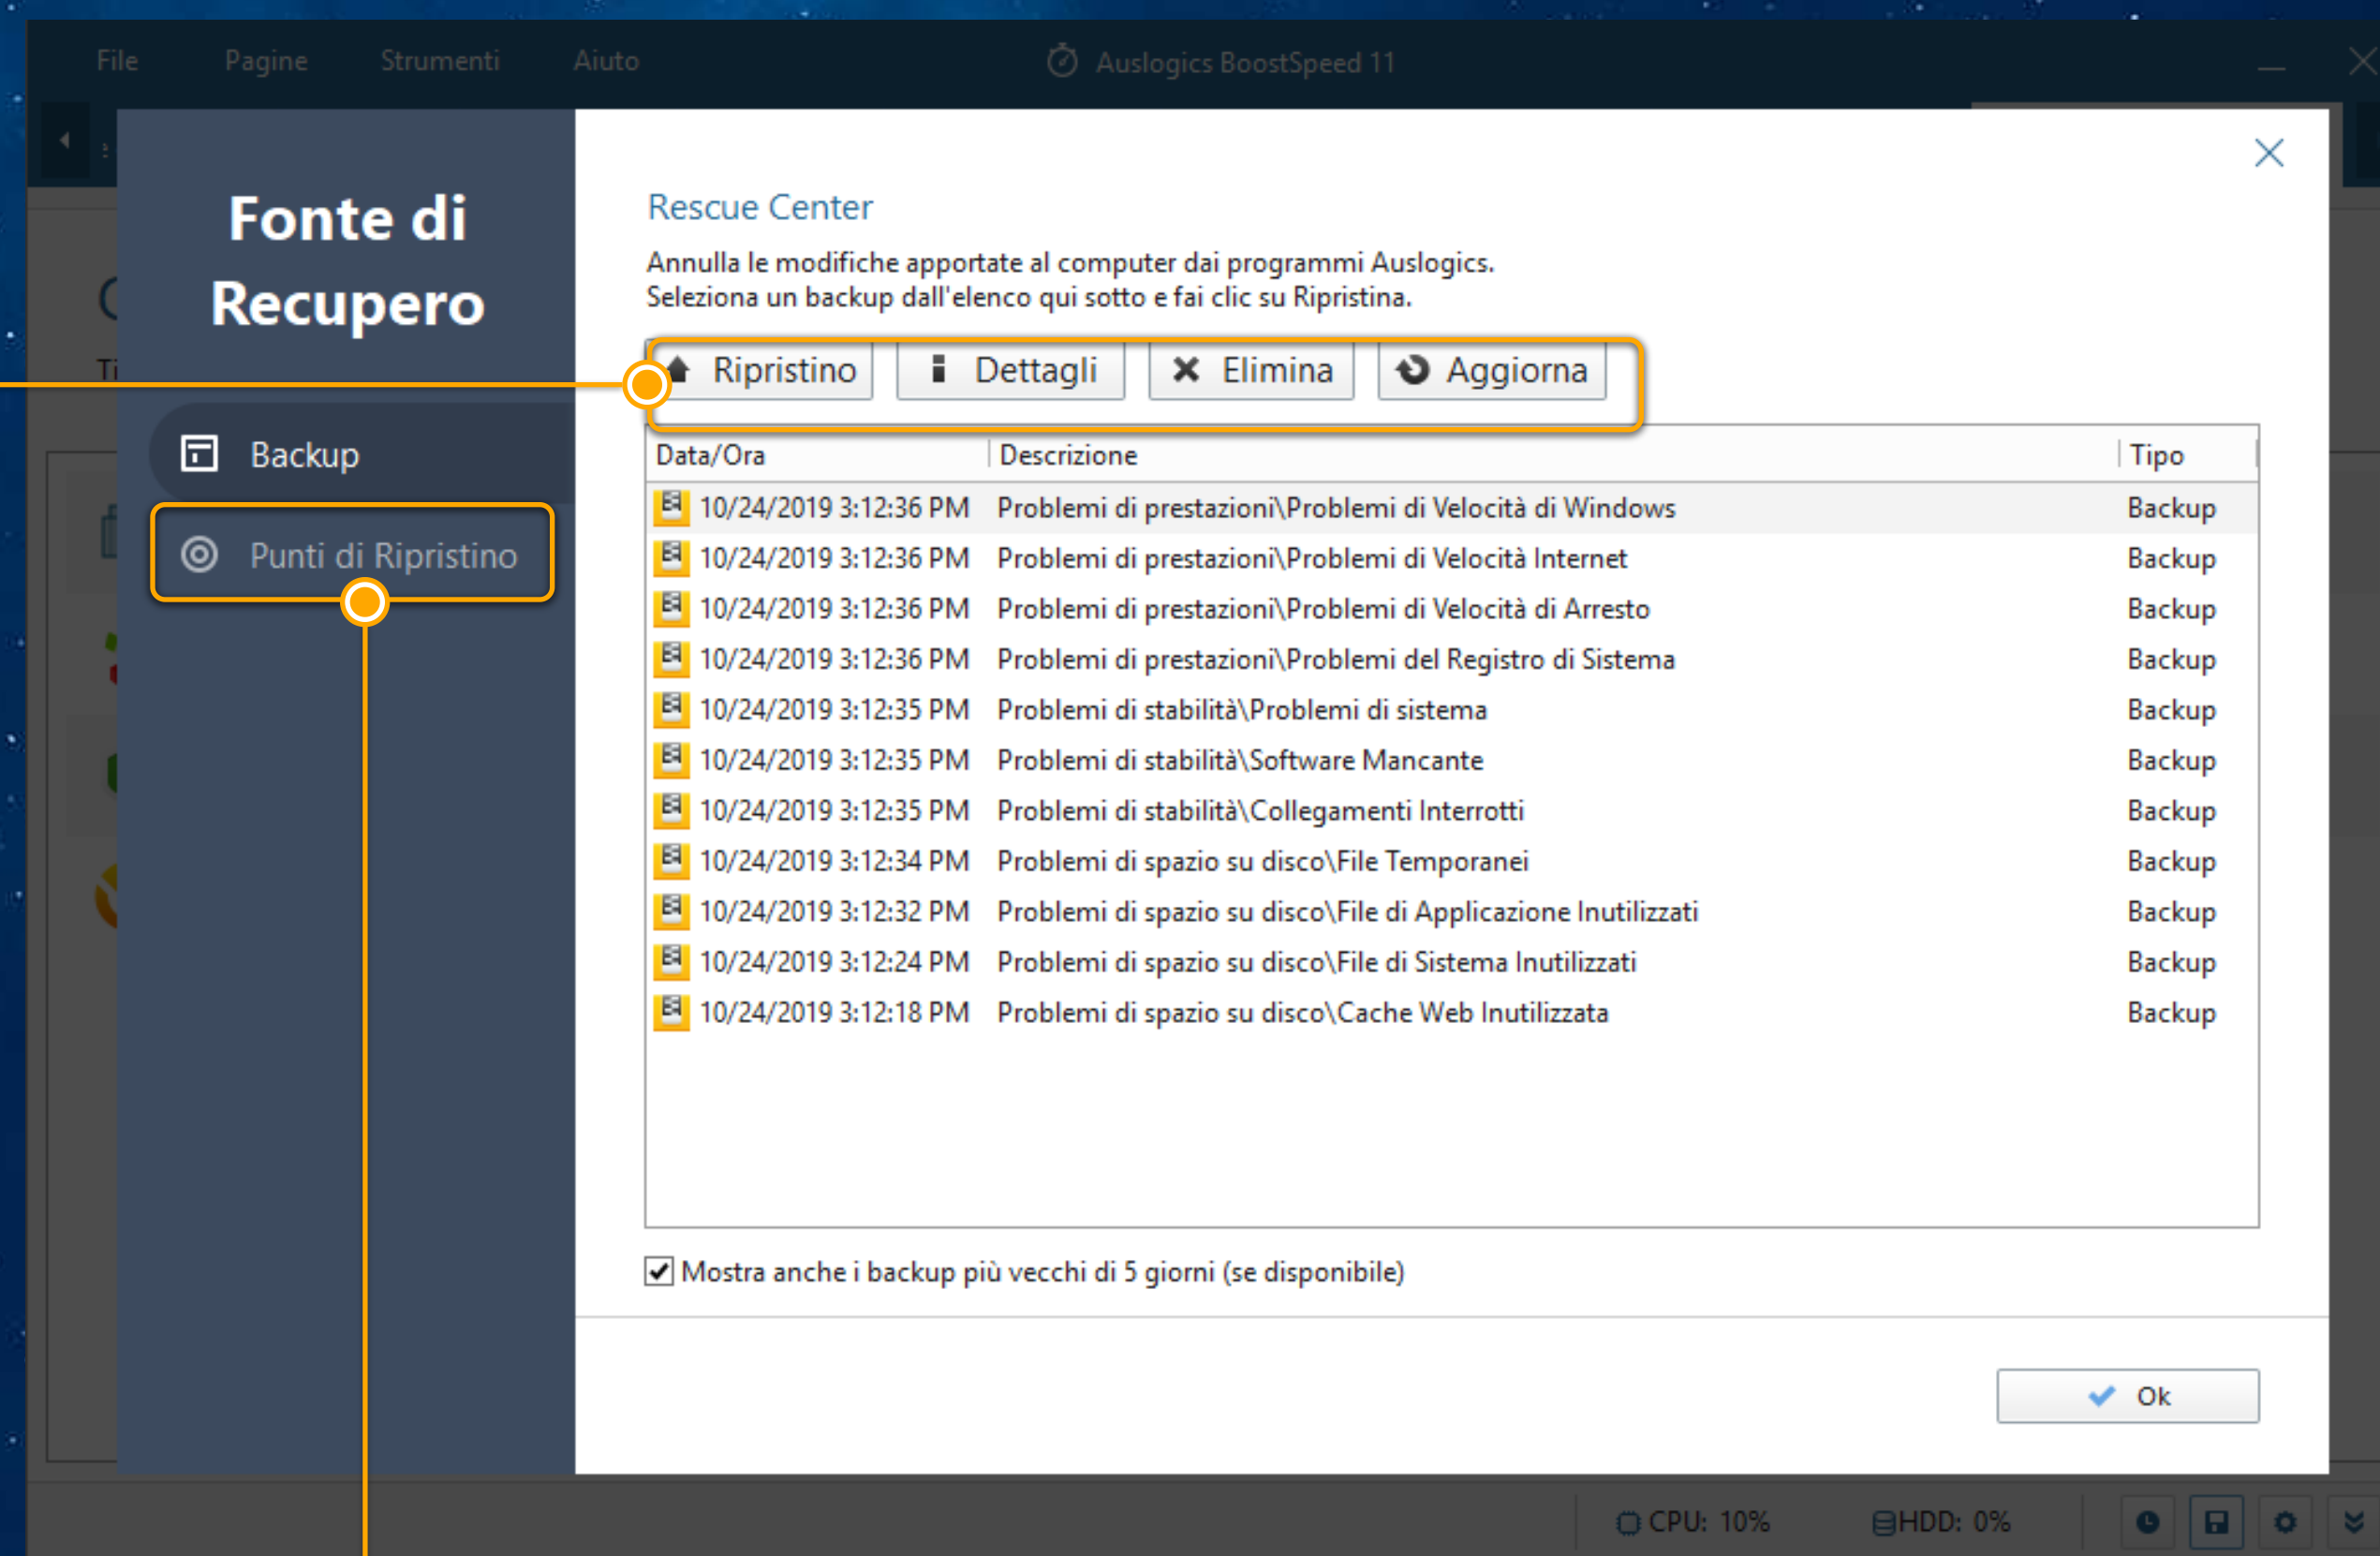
File Pagine Strumenti Aiuto

Auslogics BoostSpeed 11

Fonte di Recupero

Backup

Punti di Ripristino

Rescue Center

Annulla le modifiche apportate al computer dai programmi Auslogics.
Seleziona un backup dall'elenco qui sotto e fai clic su Ripristina.

Ripristino Dettagli Elimina Aggiorna

| Data/Ora | Descrizione | Tipo |
|---|---|---|
| 10/24/2019 3:12:36 PM | Problemi di prestazioni\Problemi di Velocità di Windows | Backup |
| 10/24/2019 3:12:36 PM | Problemi di prestazioni\Problemi di Velocità Internet | Backup |
| 10/24/2019 3:12:36 PM | Problemi di prestazioni\Problemi di Velocità di Arresto | Backup |
| 10/24/2019 3:12:36 PM | Problemi di prestazioni\Problemi del Registro di Sistema | Backup |
| 10/24/2019 3:12:35 PM | Problemi di stabilità\Problemi di sistema | Backup |
| 10/24/2019 3:12:35 PM | Problemi di stabilità\Software Mancante | Backup |
| 10/24/2019 3:12:35 PM | Problemi di stabilità\Collegamenti Interrotti | Backup |
| 10/24/2019 3:12:34 PM | Problemi di spazio su disco\File Temporanei | Backup |
| 10/24/2019 3:12:32 PM | Problemi di spazio su disco\File di Applicazione Inutilizzati | Backup |
| 10/24/2019 3:12:24 PM | Problemi di spazio su disco\File di Sistema Inutilizzati | Backup |
| 10/24/2019 3:12:18 PM | Problemi di spazio su disco\Cache Web Inutilizzata | Backup |

Mostra anche i backup più vecchi di 5 giorni (se disponibile)

Ok

CPU: 10% HDD: 0%